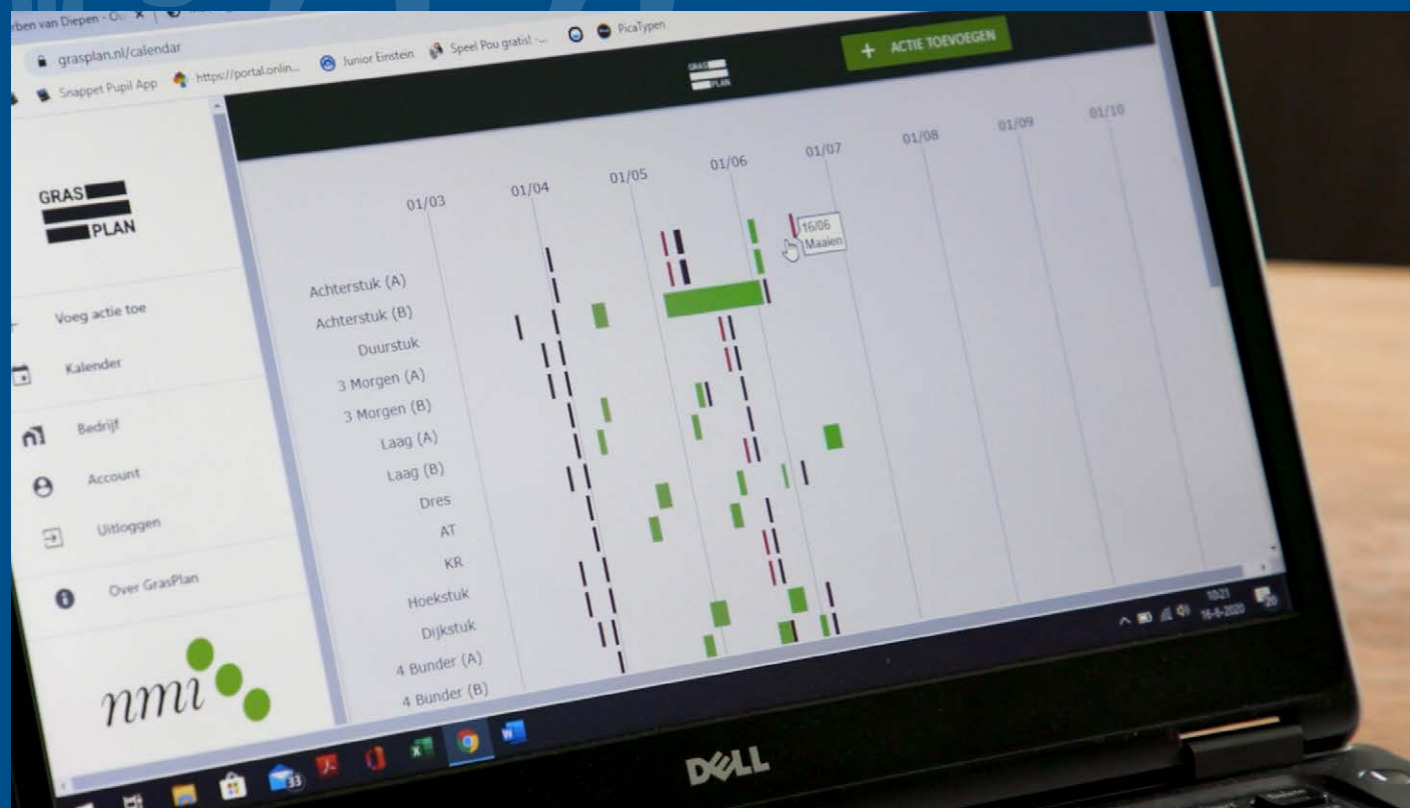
rben van Diepen - Ou ×

grasplan.nl/calendar

Snappet Pupil App https://portal.onlin... Junior Einstein Speel Pou gratis! -... PicaTypen

GRAS PLAN

+ ACTIE TOEVOEGEN

GRAS PLAN

Voeg actie toe

Kalender

Bedrijf

Account

Uitloggen

Over GrasPlan

nmi

01/03 01/04 01/05 01/06 01/07 01/08 01/09 01/10

16/06 Maaien

Achterstuk (A)
Achterstuk (B)
Duurstuk
3 Morgen (A)
3 Morgen (B)
Laag (A)
Laag (B)
Dres
AT
KR
Hoekstuk
Dijkstuk
4 Bunder (A)
4 Bunder (B)

10:21 16-6-2020

33

DELL